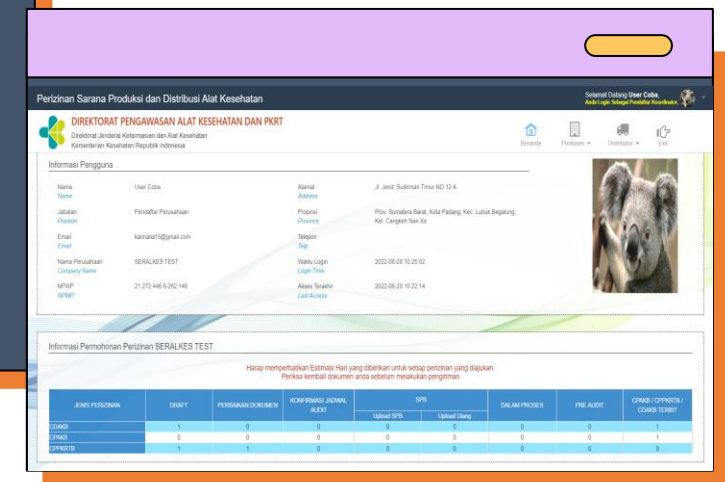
Perizinan Sarana Produksi dan Distribusi Alat Kesehatan

Selamat Datang User Coba,
Anda Login Sebagai Pendaftar Koordinasi

DIREKTORAT PENGAWASAN ALAT KESEHATAN DAN PKRT
Direktorat Jenderal Kefarmasian dan Alat Kesehatan
Kementerian Kesehatan Republik Indonesia

Beranda Produsen ▾ Distributor ▾ Exit

Informasi Pengguna

| | | | |
|---|---|---|---|
| Nama *Name* | User Coba | Alamat *Address* | Jl. Jend. Sudirman Timur NO.12 A |
| Jabatan *Position* | Pendaftar Perusahaan | Propinsi *Province* | Prov. Sumatera Barat, Kota Padang, Kec. Lubuk Begalung, Kel. Cengkeh Nan Xx |
| Email *Email* | karinalia15@gmail.com | Telepon *Telp* | |
| Nama Perusahaan *Company Name* | SERALKES TEST | Waktu Login *Login Time* | 2022-06-20 10:25:02 |
| NPWP *NPWP* | 21.272.446.5-262.146 | Akses Terakhir *Last Access* | 2022-06-20 10:22:14 |

Informasi Permohonan Perizinan SERALKES TEST

Harap memperhatikan Estimasi Hari yang diberikan untuk setiap perizinan yang diajukan.
Periksa kembali dokumen anda sebelum melakukan pengiriman

| JENIS PERIZINAN | DRAFT | PERBAIKAN DOKUMEN | KONFIRMASI JADWAL AUDIT | SPB Upload SPB | SPB Upload Ulang | DALAM PROSES | PRE AUDIT | CPAKB / CPPKRTB / CDAKB TERBIT |
|---|---|---|---|---|---|---|---|---|
| CDAKB | 1 | 0 | 0 | 0 | 0 | 0 | 0 | 1 |
| CPAKB | 0 | 0 | 0 | 0 | 0 | 0 | 0 | 1 |
| CPPKRTB | 1 | 1 | 0 | 0 | 0 | 0 | 0 | 0 |